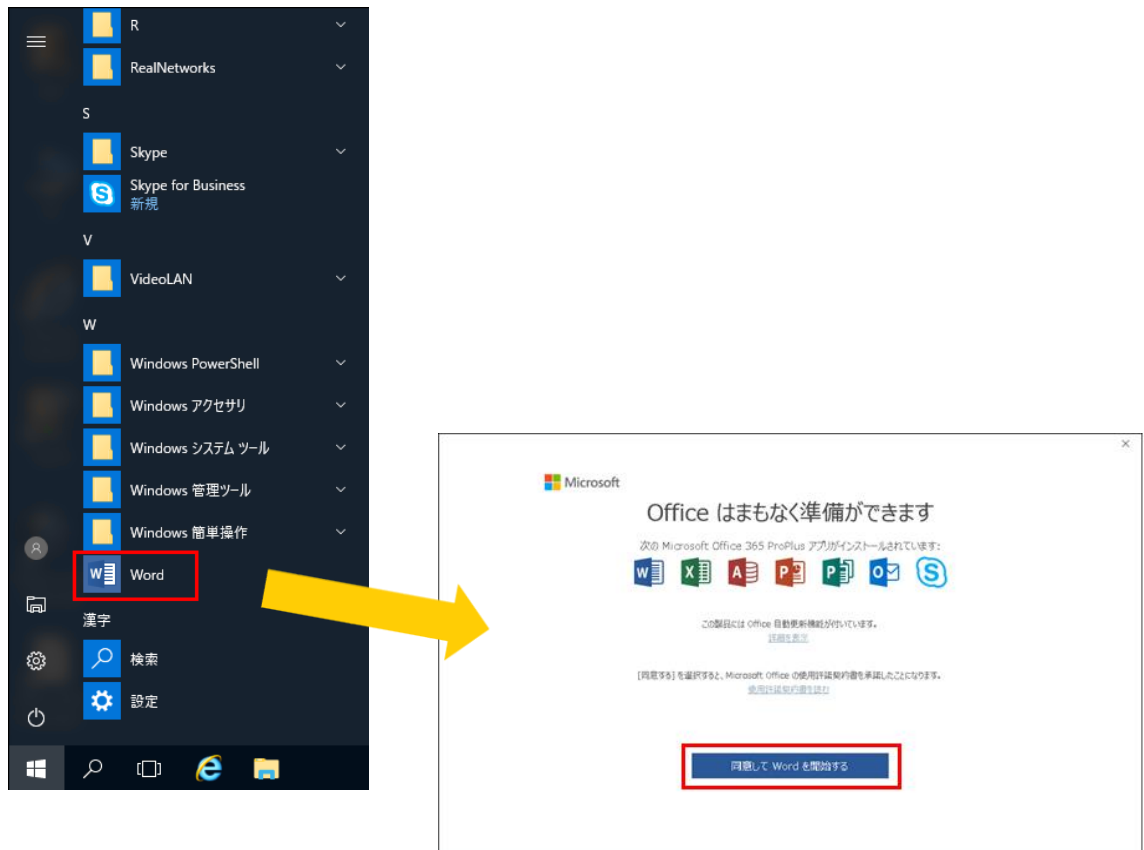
R

RealNetworks

S

Skype

Skype for Business
新規

V

VideoLAN

W

Windows PowerShell

Windows アクセサリ

Windows システム ツール

Windows 管理ツール

Windows 簡単操作

Word

漢字

検索

設定

×

Microsoft

Office はまもなく準備ができます

次の Microsoft Office 365 ProPlus アプリがインストールされています:

この製品には Office 自動更新機能が付いています。
詳細を表示

[同意する] を選択すると、Microsoft Office の使用許諾契約書を承諾したことになります。
使用許諾契約書を読む

同意して Word を開始する